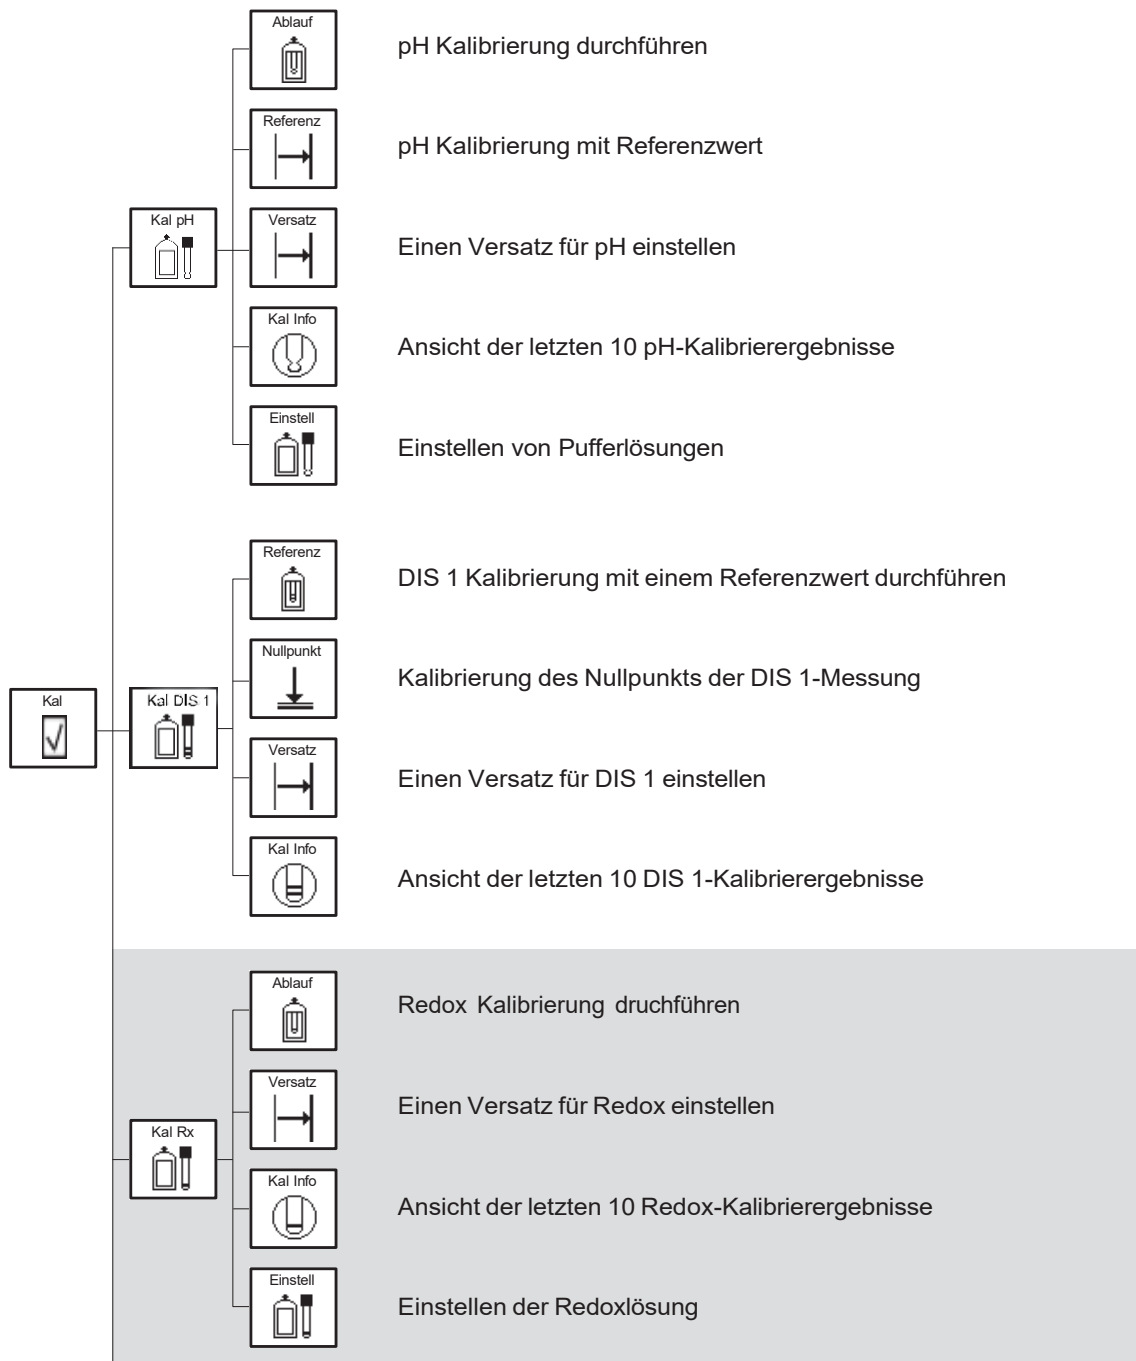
Kal

Kal pH

Ablauf

pH Kalibrierung durchführen

Referenz

pH Kalibrierung mit Referenzwert

Versatz

Einen Versatz für pH einstellen

Kal Info

Ansicht der letzten 10 pH-Kalibrierergebnisse

Einstell

Einstellen von Pufferlösungen

Kal DIS 1

Referenz

DIS 1 Kalibrierung mit einem Referenzwert durchführen

Nullpunkt

Kalibrierung des Nullpunkts der DIS 1-Messung

Versatz

Einen Versatz für DIS 1 einstellen

Kal Info

Ansicht der letzten 10 DIS 1-Kalibrierergebnisse

Kal Rx

Ablauf

Redox Kalibrierung druchführen

Versatz

Einen Versatz für Redox einstellen

Kal Info

Ansicht der letzten 10 Redox-Kalibrierergebnisse

Einstell

Einstellen der Redoxlösung